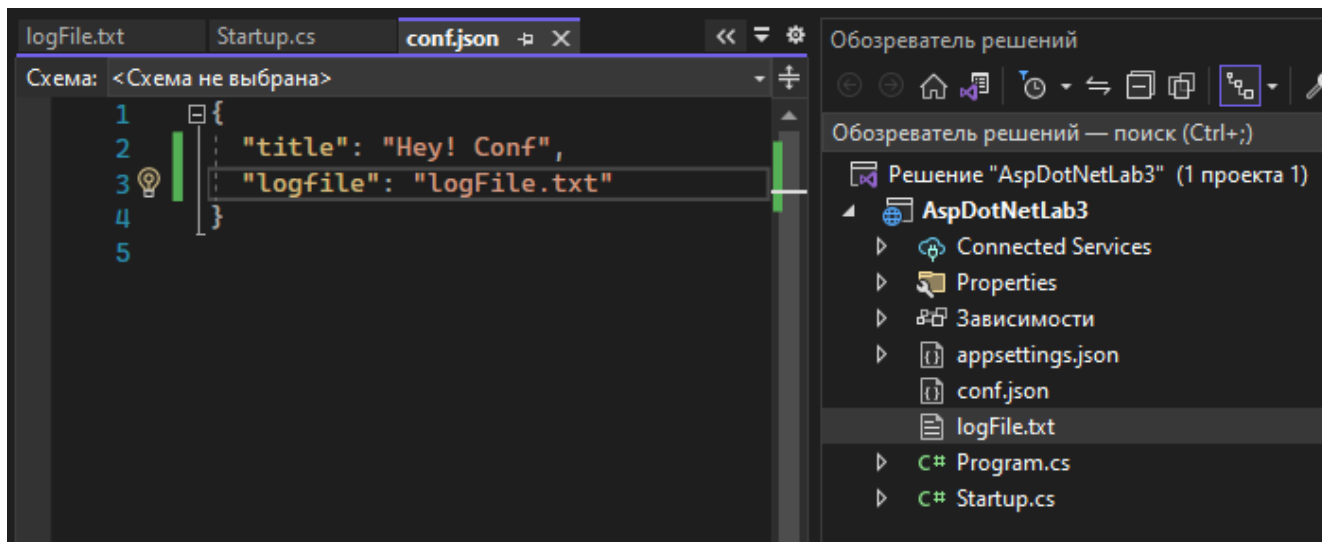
logFile.txt   Startup.cs   conf.json

Схема: <Схема не выбрана>

1 {
2 "title": "Hey! Conf",
3 "logfile": "logFile.txt"
4 }
5

Обозреватель решений

Обозреватель решений — поиск (Ctrl+;)

Решение "AspDotNetLab3" (1 проекта 1)
AspDotNetLab3
Connected Services
Properties
Зависимости
appsettings.json
conf.json
logFile.txt
C# Program.cs
C# Startup.cs